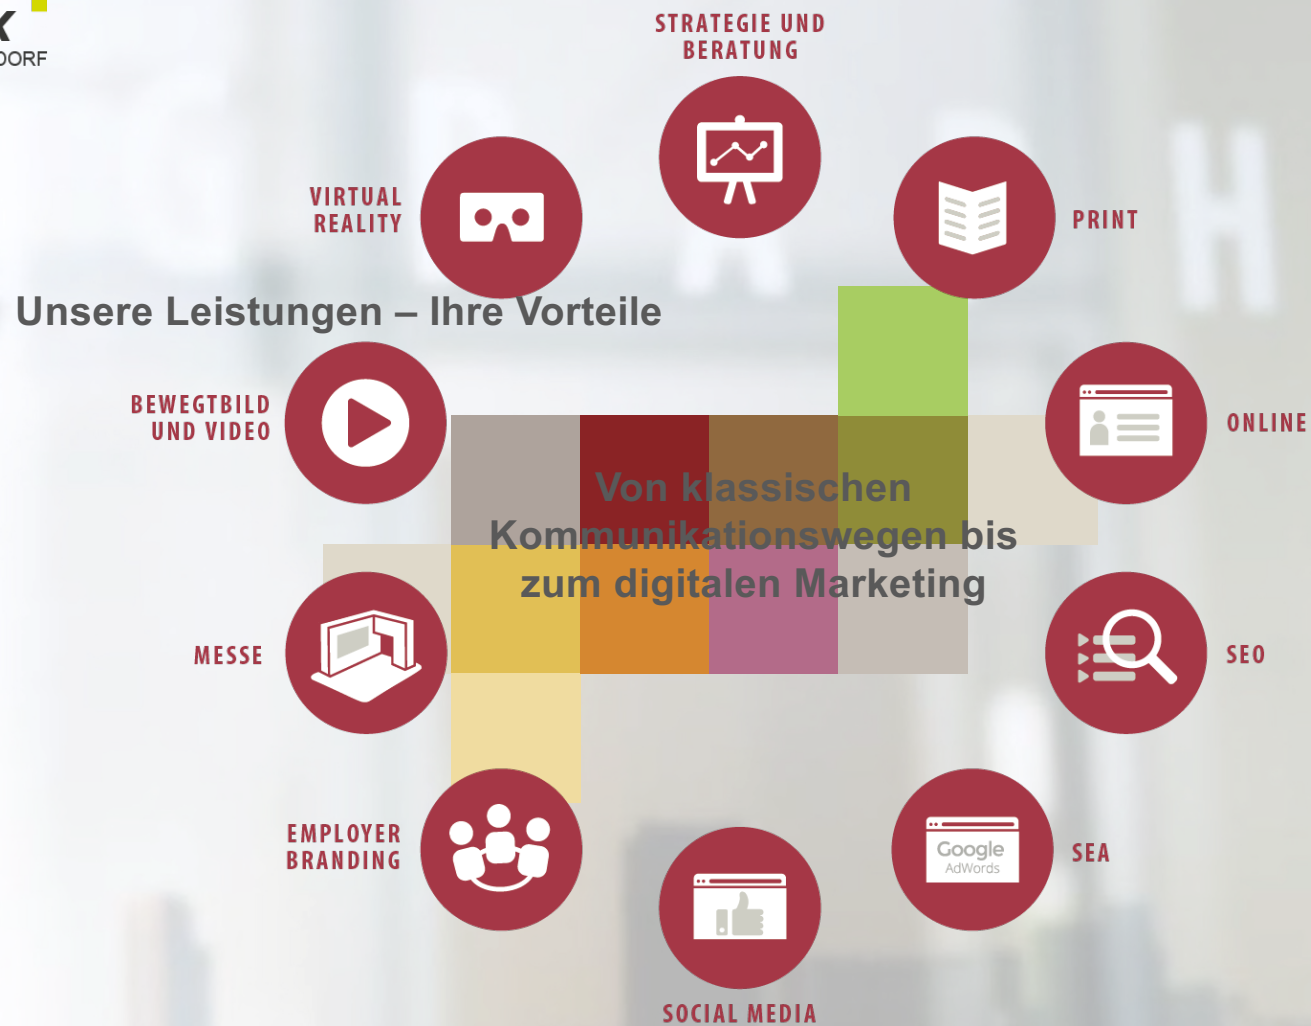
K
DORF

STRATEGIE UND BERATUNG

VIRTUAL REALITY

PRINT

Unsere Leistungen – Ihre Vorteile

BEWEGTBILD UND VIDEO

ONLINE

Von klassischen Kommunikationswegen bis zum digitalen Marketing

MESSE

SEO

EMPLOYER BRANDING

Google AdWords

SEA

SOCIAL MEDIA